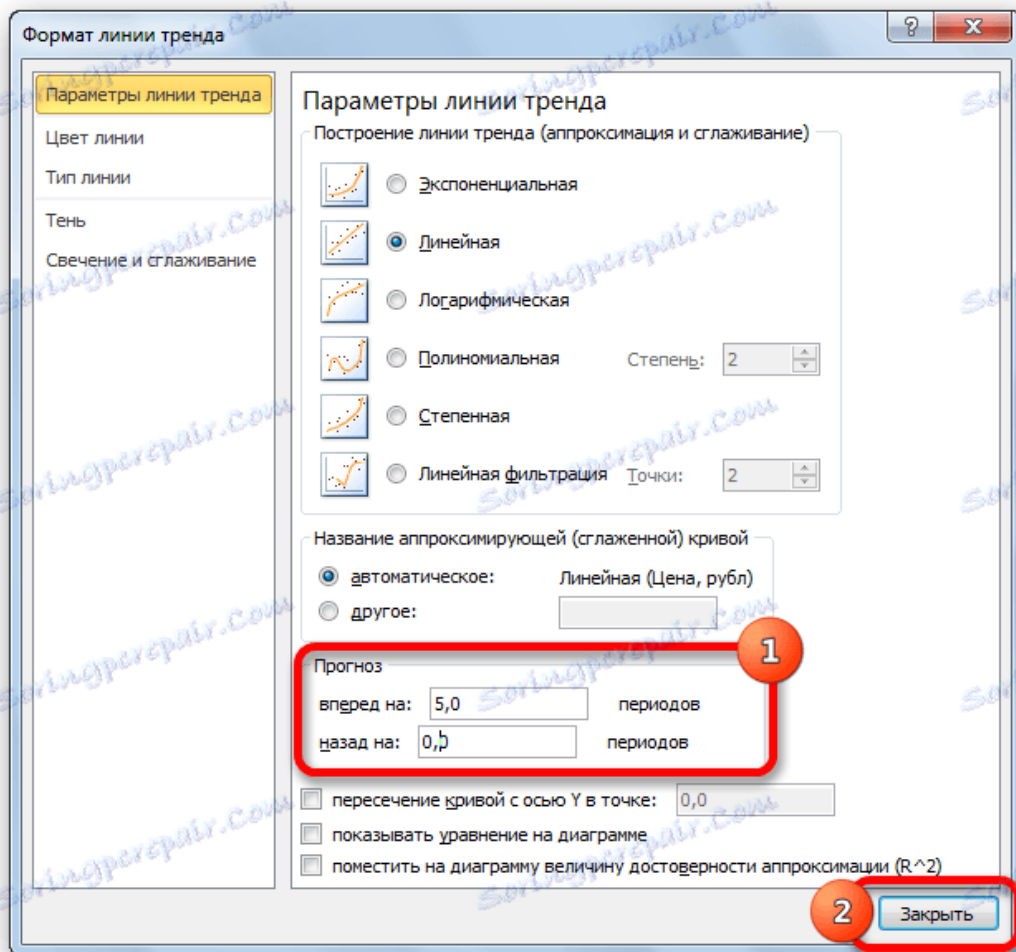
Формат линии тренда

?

Параметры линии тренда
Цвет линии
Тип линии
Тень
Свечение и сглаживание

Параметры линии тренда

Построение линии тренда (аппроксимация и сглаживание)

Экспоненциальная

Линейная

Логарифмическая

Полиномиальная Степень: 2

Степенная

Линейная фильтрация Точки: 2

Название аппроксимирующей (сглаженной) кривой

автоматическое: Линейная (Цена, рубл)

другое:

1

Прогноз

вперед на: 5,0 периодов

назад на: 0,0 периодов

пересечение кривой с осью Y в точке: 0,0

показывать уравнение на диаграмме

поместить на диаграмму величину достоверности аппроксимации (R^2)

2

Закрыть

Soringpcrepair.Com